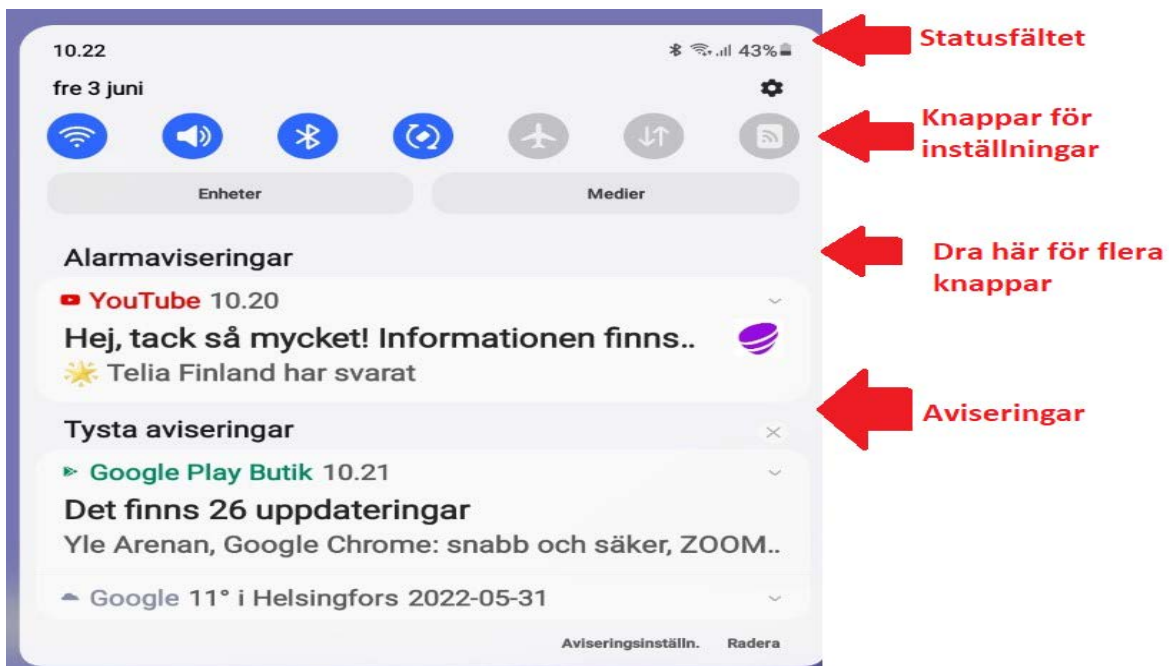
10.22
43%

fre 3 juni

Statusfältet

Knappar för inställningar

Enheter

Medier

Dra här för flera knappar

Alarmaviseringar

YouTube 10.20

Hej, tack så mycket! Informationen finns..

Telia Finland har svarat

Aviseringar

Tysta aviseringar

Google Play Butik 10.21

Det finns 26 uppdateringar

Yle Arenan, Google Chrome: snabb och säker, ZOOM..

Google 11° i Helsingfors 2022-05-31

Aviseringsinställn.

Radera